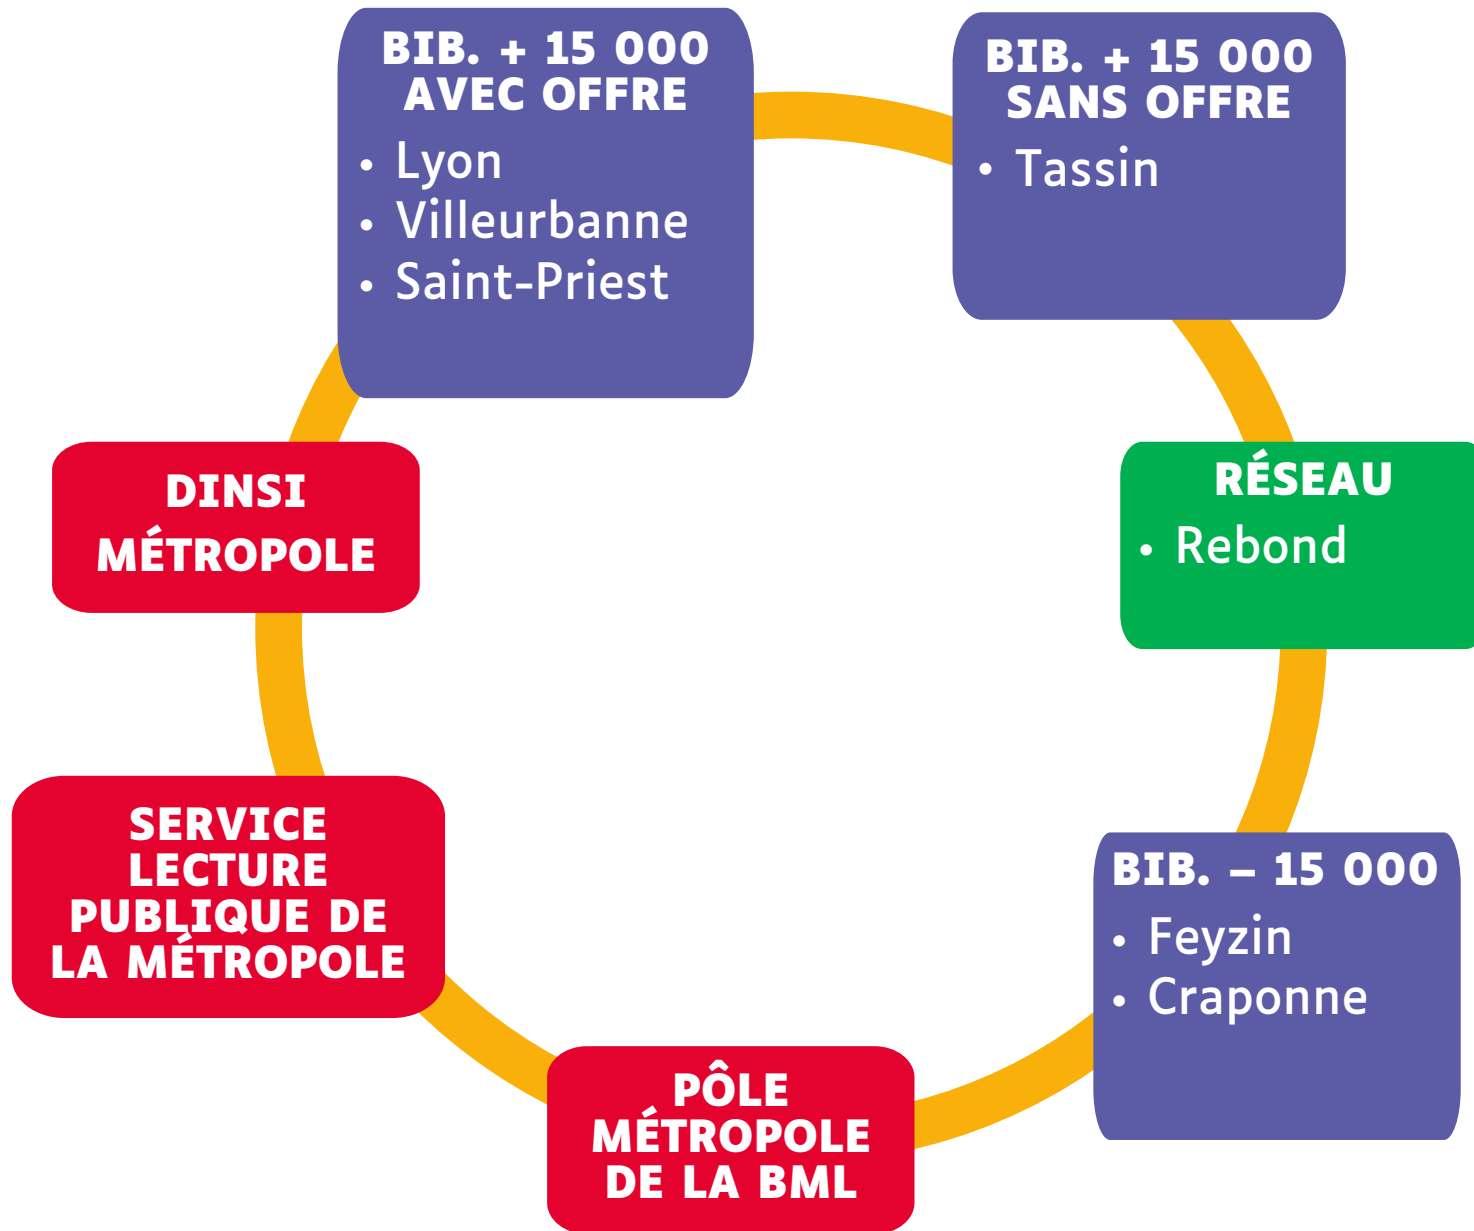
BIB. + 15 000 AVEC OFFRE
• Lyon
• Villeurbanne
• Saint-Priest

BIB. + 15 000 SANS OFFRE
• Tassin

RÉSEAU
• Rebond

BIB. – 15 000
• Feyzin
• Craponne

PÔLE MÉTROPOLE DE LA BML

SERVICE LECTURE PUBLIQUE DE LA MÉTROPOLE

DINSI MÉTROPOLE